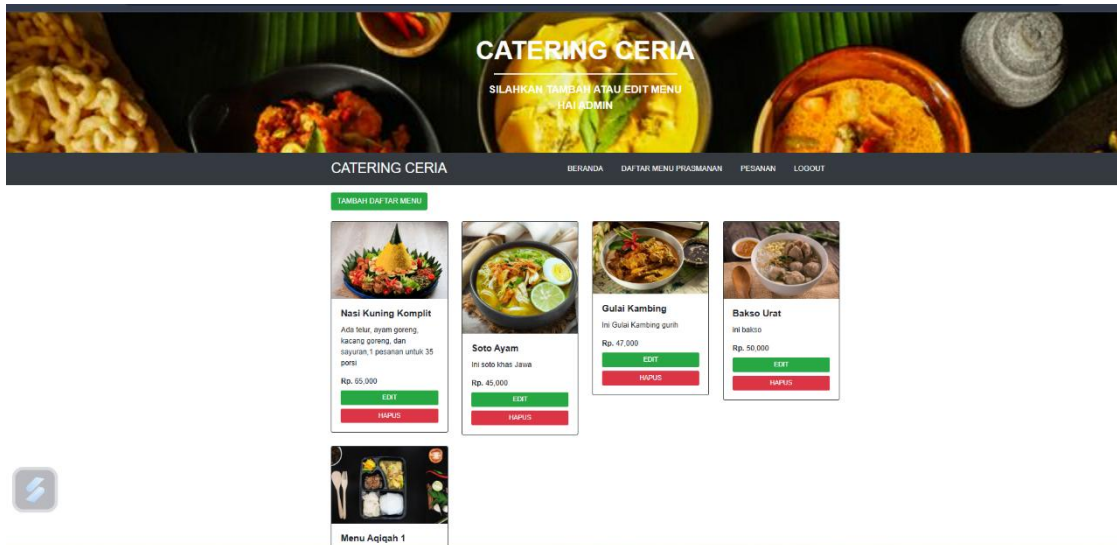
CATERING CERIA

SILAHKAN TAMBAH ATAU EDIT MENU
HAI ADMIN

CATERING CERIA

BERANDA DAFTAR MENU PRASMANAN PESANAN LOGOUT

TAMBAH DAFTAR MENU

Nasi Kuning Komplit

Ada telur, ayam goreng, kacang goreng, dan sayuran,1 pesanan untuk 35 porsi

Rp. 65,000

EDIT

HAPUS

Soto Ayam

Ini soto khas Jawa

Rp. 45,000

EDIT

HAPUS

Gulai Kambing

Ini Gulai Kambing gurih

Rp. 47,000

EDIT

HAPUS

Bakso Urat

Ini bakso

Rp. 50,000

EDIT

HAPUS

Menu Aqiqah 1